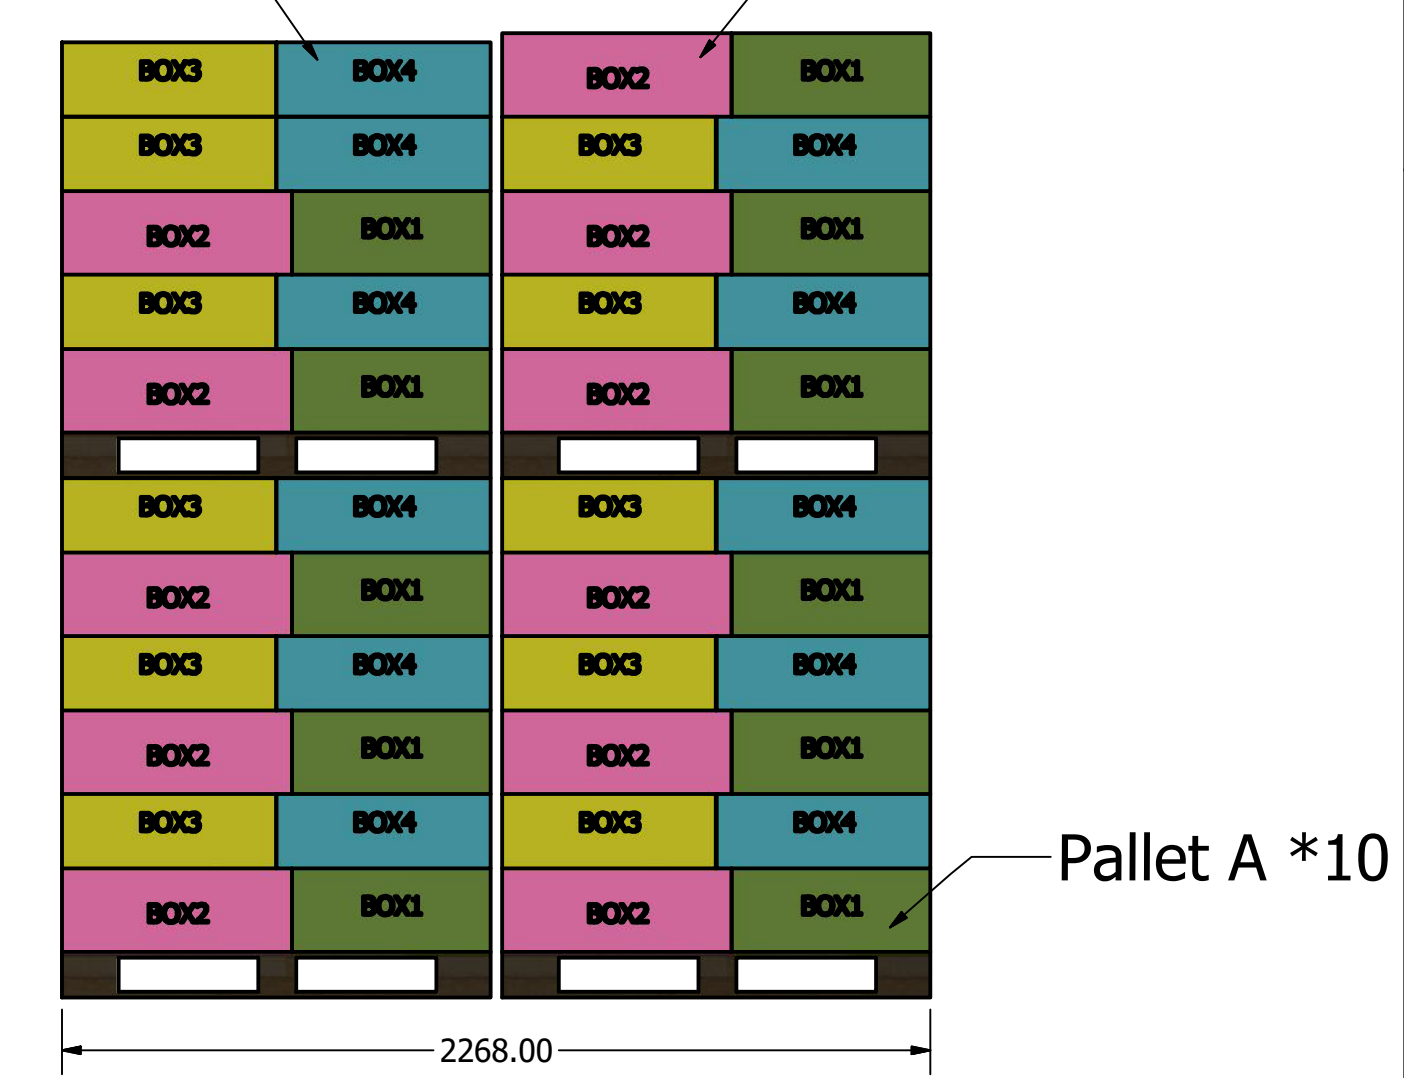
BOX3 BOX4
BOX3 BOX4
BOX2 BOX1
BOX3 BOX4
BOX2 BOX1
BOX3 BOX4
BOX2 BOX1
BOX3 BOX4
BOX2 BOX1
BOX3 BOX4
BOX2 BOX1

BOX2 BOX1
BOX3 BOX4
BOX2 BOX1
BOX3 BOX4
BOX2 BOX1
BOX3 BOX4
BOX2 BOX1
BOX3 BOX4
BOX2 BOX1
BOX3 BOX4
BOX2 BOX1

Pallet A *10

2268.00